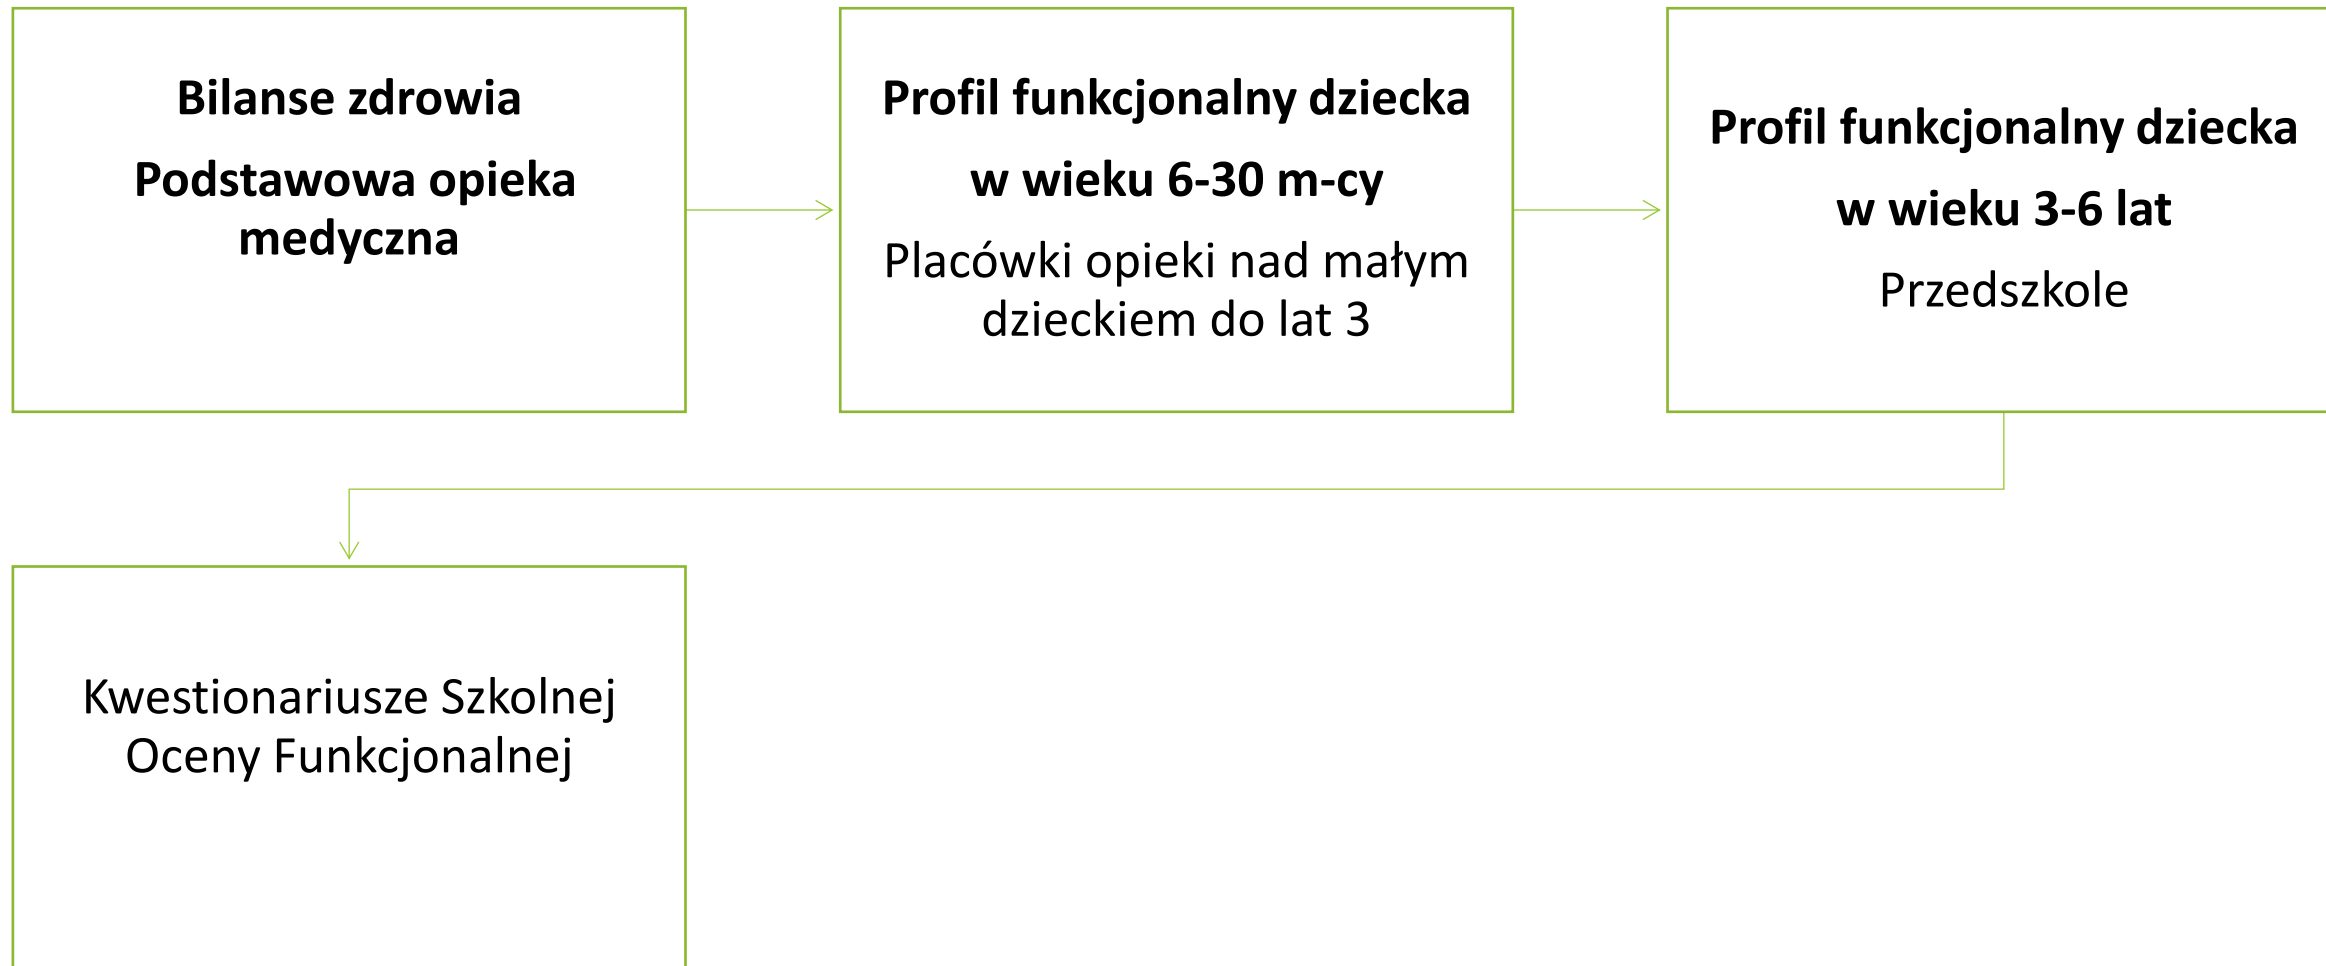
Bilanse zdrowia

Podstawowa opieka medyczna

Profil funkcjonalny dziecka

w wieku 6-30 m-cy

Placówki opieki nad małym dzieckiem do lat 3

Profil funkcjonalny dziecka

w wieku 3-6 lat

Przedszkole

Kwestionariusze Szkolnej Oceny Funkcjonalnej